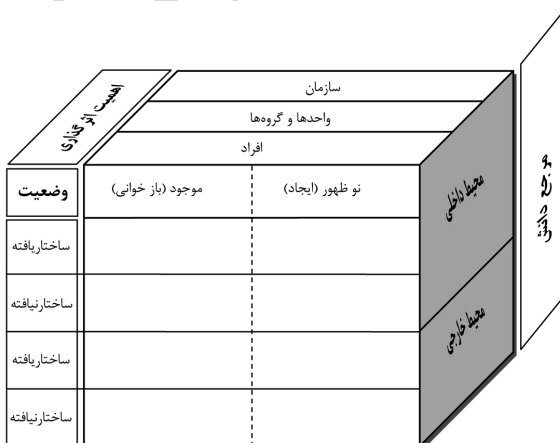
اهمیت اثرگذاری

سازمان

واحدها و گروه‌ها

افراد

| وضعیت | موجود (باز خوانی) | نو ظهور (ایجاد) |
|---|---|---|
| ساختاریافته | | |
| ساختارنیافته | | |
| ساختاریافته | | |
| ساختارنیافته | | |

محیط داخلی

محیط خارجی

موجه دانش